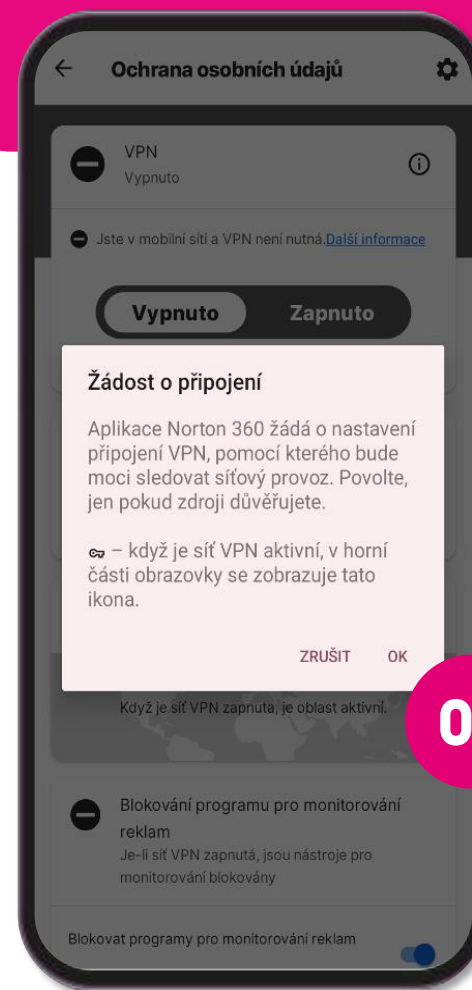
Ochrana osobních údajů

VPN
Vypnuto

Jste v mobilní síti a VPN není nutná. Další informace

Vypnuto Zapnuto

Žádost o připojení

Aplikace Norton 360 žádá o nastavení připojení VPN, pomocí kterého bude moci sledovat síťový provoz. Povolte, jen pokud zdroji důvěřujete.

– když je síť VPN aktivní, v horní části obrazovky se zobrazuje tato ikona.

ZRUŠIT OK

Když je síť VPN zapnutá, je oblast aktivní.

0

Blokování programu pro monitorování reklam
Je-li síť VPN zapnutá, jsou nástroje pro monitorování blokovány

Blokovat programy pro monitorování reklam